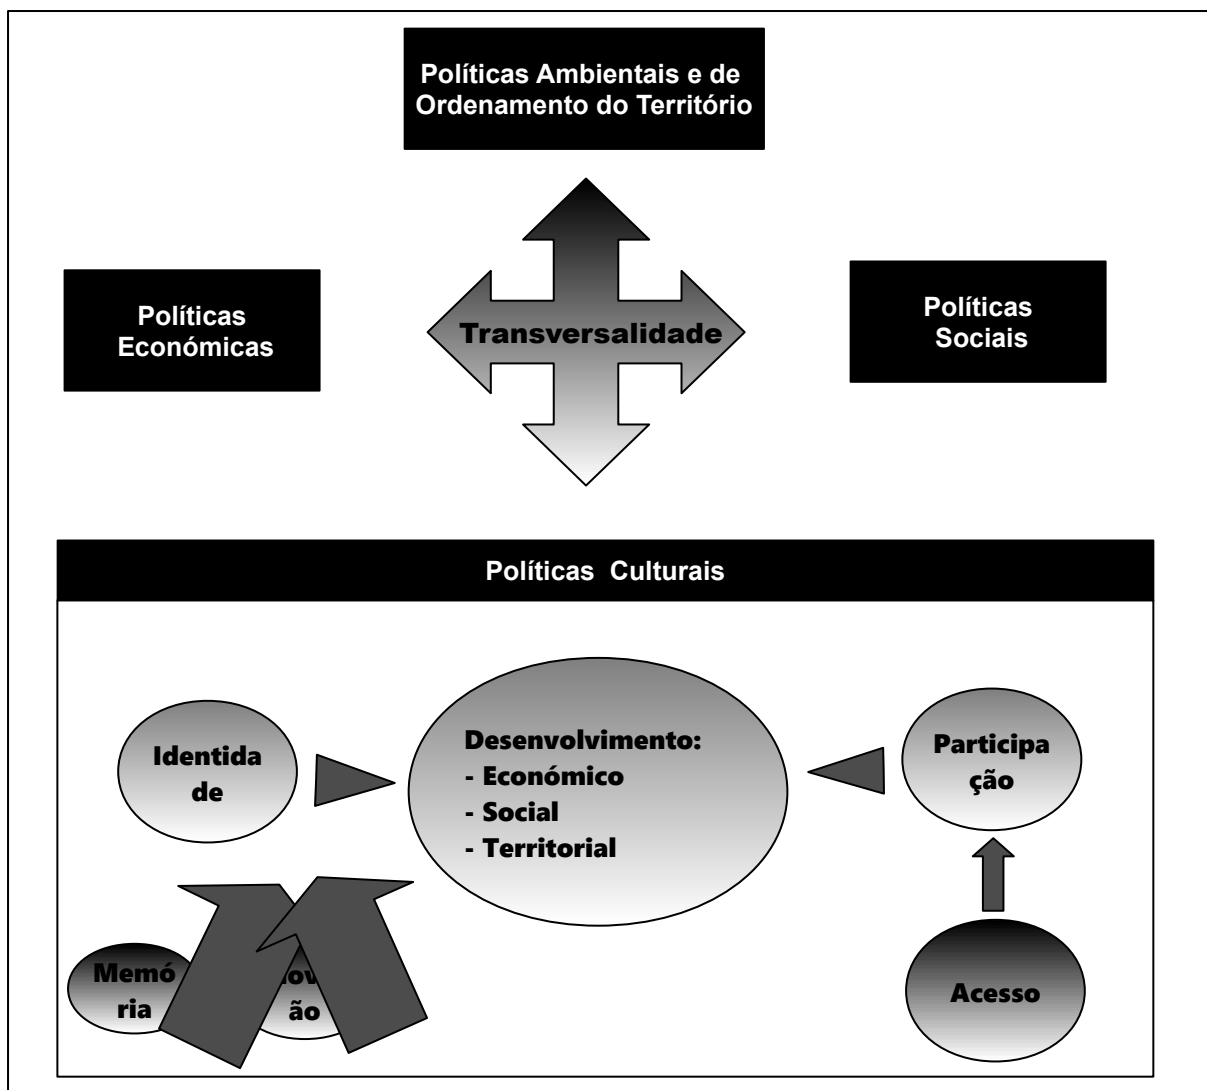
Políticas Ambientais e de Ordenamento do Território

Políticas Económicas

Transversalidade

Políticas Sociais

Políticas Culturais

Identida de

Desenvolvimento:
- Económico
- Social
- Territorial

Participa ção

Memó ria

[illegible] ão

Acesso